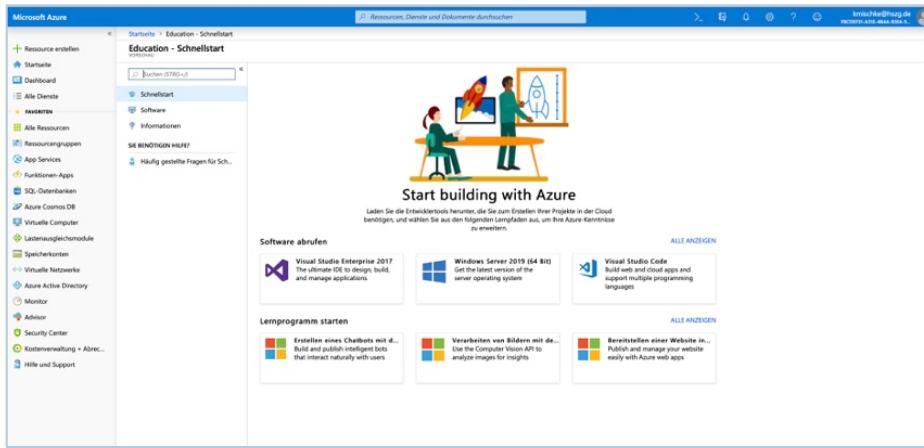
Microsoft Azure

Ressourcen, Dienste und Dokumente durchsuchen

kmischke@hszg.de
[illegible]

«
+ Ressource erstellen
Startseite
Dashboard
Alle Dienste
FAVORITEN
Alle Ressourcen
Ressourcengruppen
App Services
Funktionen-Apps
SQL-Datenbanken
Azure Cosmos DB
Virtuelle Computer
Lastenausgleichsmodule
Speicherkonten
Virtuelle Netzwerke
Azure Active Directory
Monitor
Advisor
Security Center
Kostenverwaltung + Abrec...
Hilfe und Support

Startseite > Education - Schnellstart

Education - Schnellstart
VORSCHAU

Suchen (STRG+/)
«
Schnellstart
Software
Informationen
SIE BENÖTIGEN HILFE?
Häufig gestellte Fragen für Sch...

Start building with Azure

Laden Sie die Entwicklertools herunter, die Sie zum Erstellen Ihrer Projekte in der Cloud benötigen, und wählen Sie aus den folgenden Lernpfaden aus, um Ihre Azure-Kenntnisse zu erweitern.

Software abrufen
ALLE ANZEIGEN

Visual Studio Enterprise 2017
The ultimate IDE to design, build, and manage applications

Windows Server 2019 (64 Bit)
Get the latest version of the server operating system

Visual Studio Code
Build web and cloud apps and support multiple programming languages

Lernprogramm starten
ALLE ANZEIGEN

Erstellen eines Chatbots mit d...
Build and publish intelligent bots that interact naturally with users

Verarbeiten von Bildern mit de...
Use the Computer Vision API to analyze images for insights

Bereitstellen einer Website in...
Publish and manage your website easily with Azure web apps